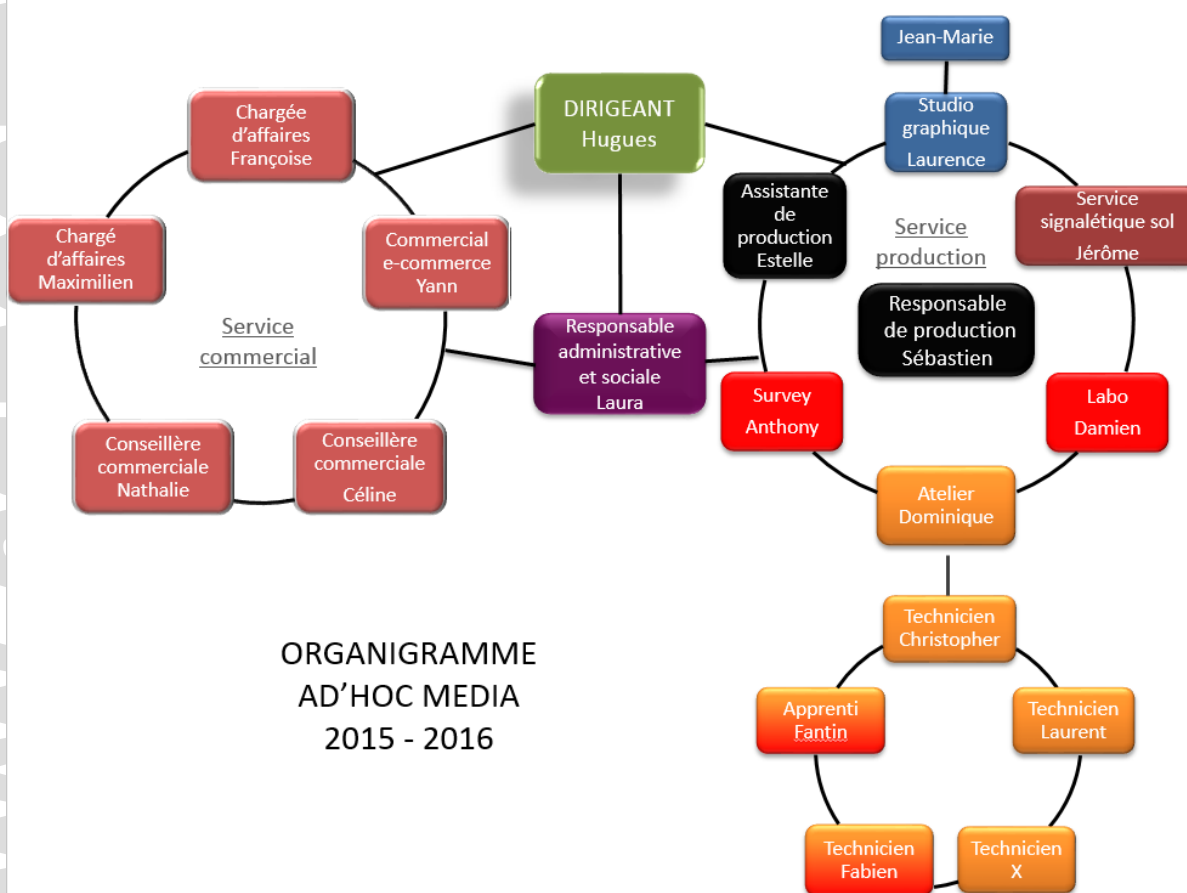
Jean-Marie

Studio graphique
Laurence

DIRIGEANT
Hugues

Chargée d'affaires
Françoise

Chargé d'affaires
Maximilien

Commercial e-commerce
Yann

Service commercial

Conseillère commerciale
Nathalie

Conseillère commerciale
Céline

Responsable administrative et sociale
Laura

Assistante de production
Estelle

Service production

Service signalétique sol
Jérôme

Responsable de production
Sébastien

Survey
Anthony

Labo
Damien

Atelier
Dominique

Technicien
Christopher

Apprenti
Fantin

Technicien
Laurent

Technicien
Fabien

Technicien
X

ORGANIGRAMME
AD'HOC MEDIA
2015 - 2016